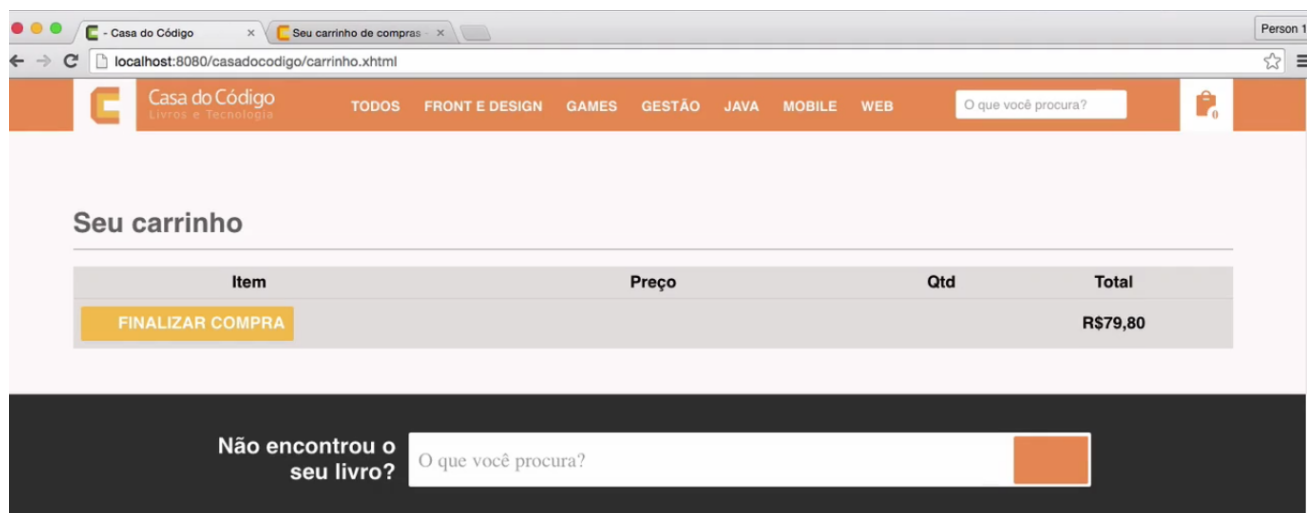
- Casa do Código ×
Seu carrinho de compras - ×
Person 1
localhost:8080/casadocodigo/carrinho.xhtml

Casa do Código
Livros e Tecnologia
TODOS FRONT E DESIGN GAMES GESTÃO JAVA MOBILE WEB
O que você procura?
0

Seu carrinho

| Item | Preço | Qtd | Total |
|---|---|---|---|
| FINALIZAR COMPRA | | | R$79,80 |

Não encontrou o seu livro?
O que você procura?